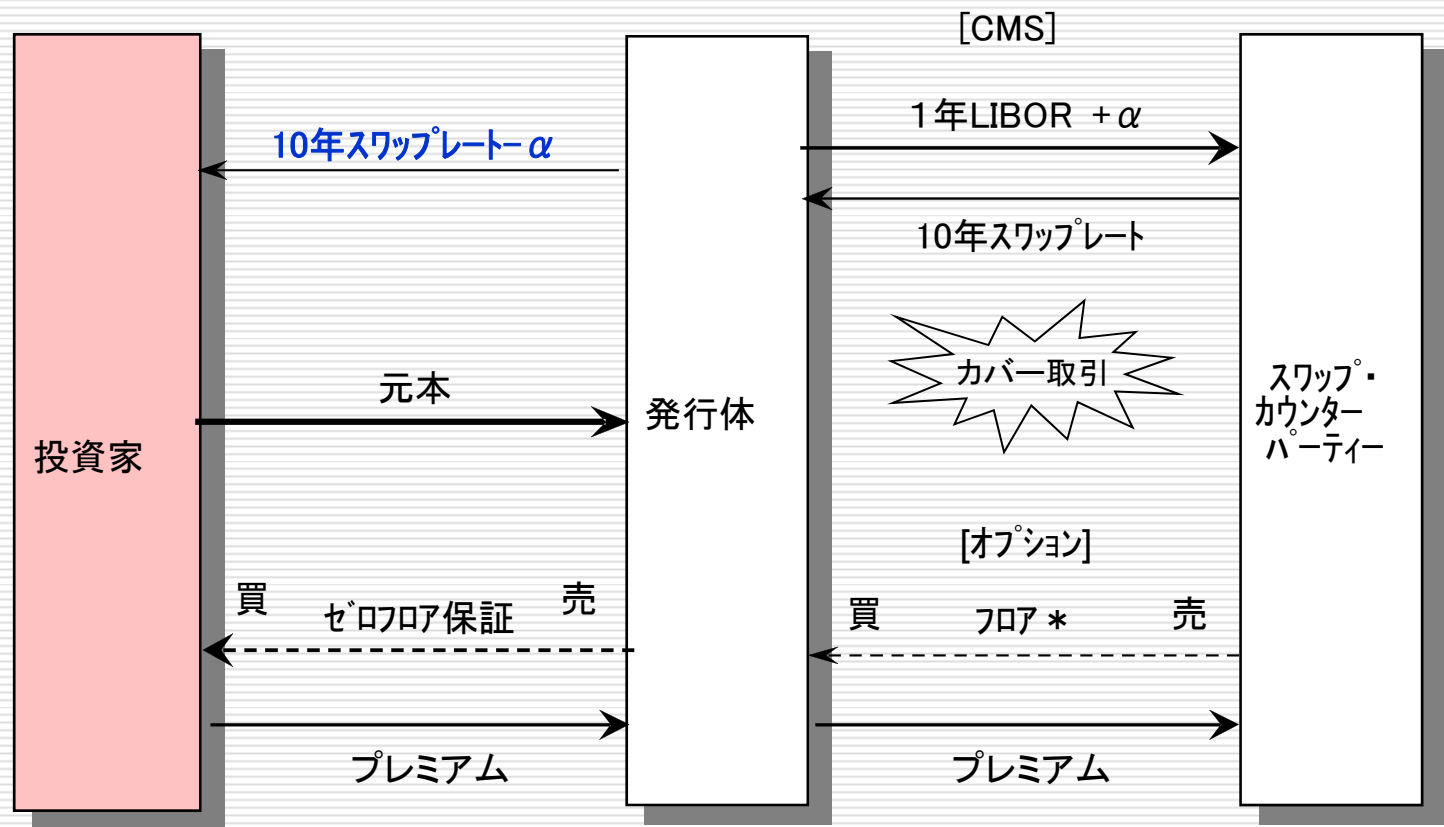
［CMS］

10年スワップレートー$\alpha$

１年LIBOR ＋$\alpha$

10年スワップレート

カバー取引

元本

投資家

発行体

スワップ・カウンターパーティー

[オプション]

買

ゼロフロア保証

売

買

フロア＊

売

プレミアム

プレミアム